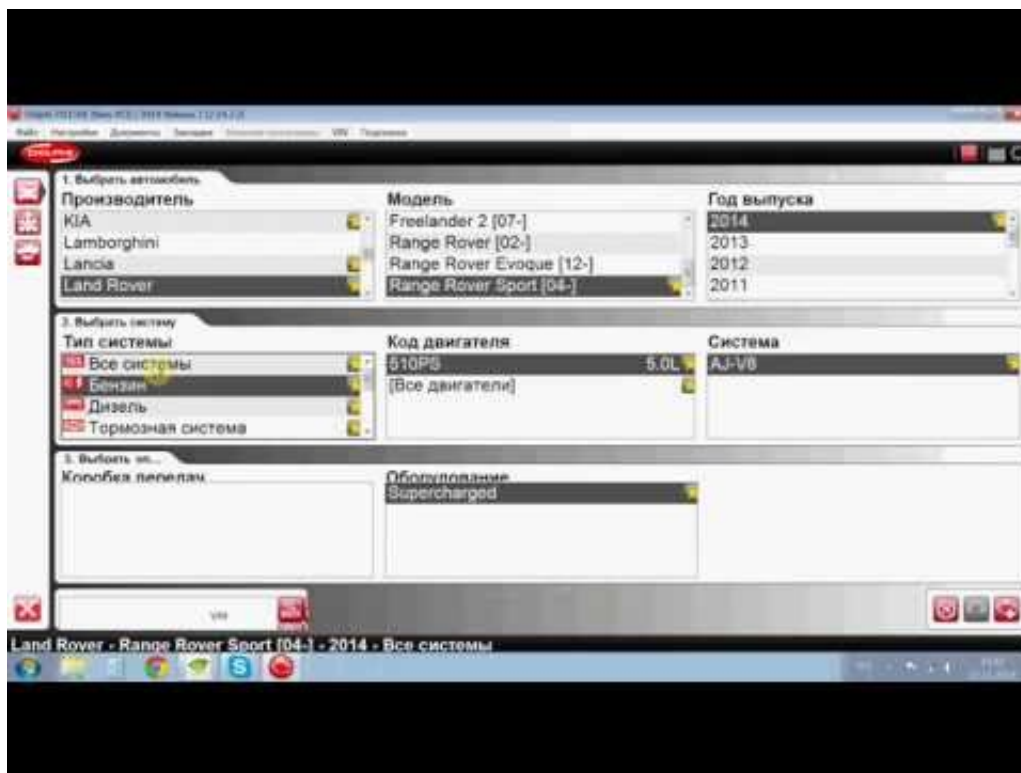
1. Выбрать автомобиль
Производитель
KIA
Lamborghini
Lancia
Land Rover

Модель
Freelander 2 [07-]
Range Rover [02-]
Range Rover Evoque [12-]
Range Rover Sport [04-]

Год выпуска
2014
2013
2012
2011

2. Выбрать систему
Тип системы
Все системы
Бензин
Дизель
Тормозная система

Код двигателя
510PS 5.0L
[Все двигатели]

Система
AJ-V8

3. Выбрать оп...
Коробка передач

Оборудование
Supercharged

VIN

Land Rover - Range Rover Sport [04-] - 2014 - Все системы